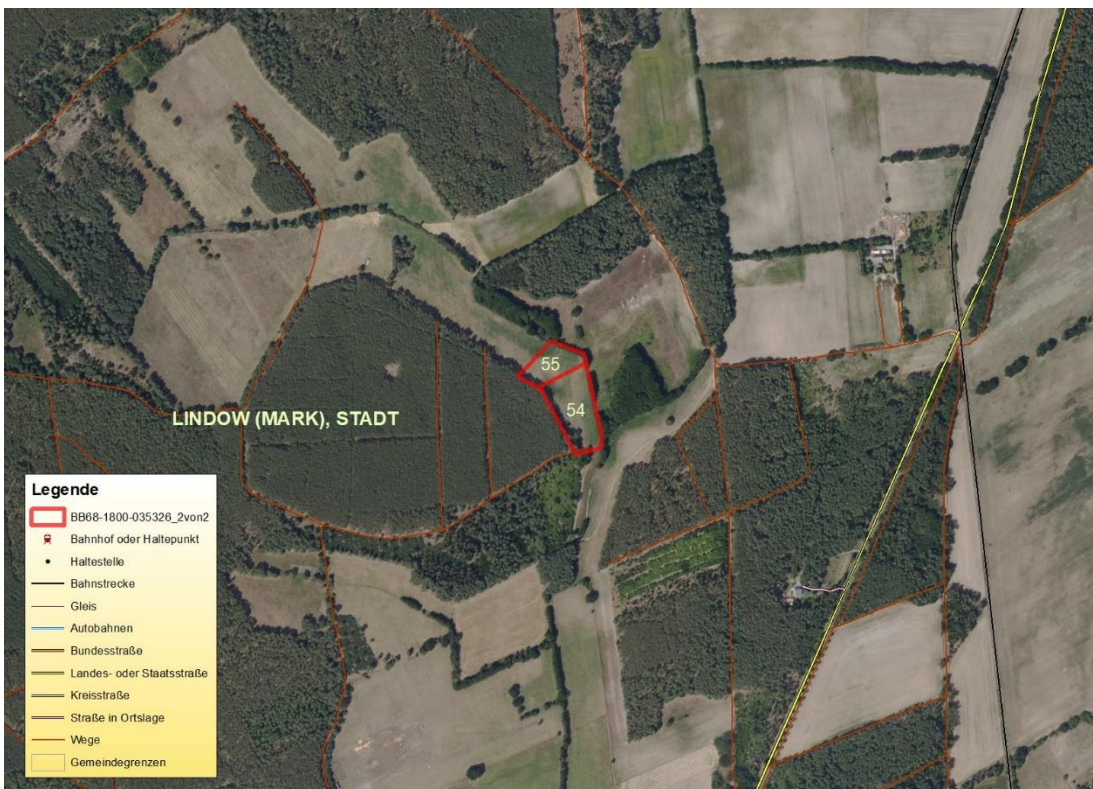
55

54

LINDOW (MARK), STADT

Legende

BB68-1800-035326_2von2

Bahnhof oder Haltepunkt

Haltestelle

Bahnstrecke

Gleis

Autobahnen

Bundesstraße

Landes- oder Staatsstraße

Kreisstraße

Straße in Ortslage

Wege

Gemeindegrenzen